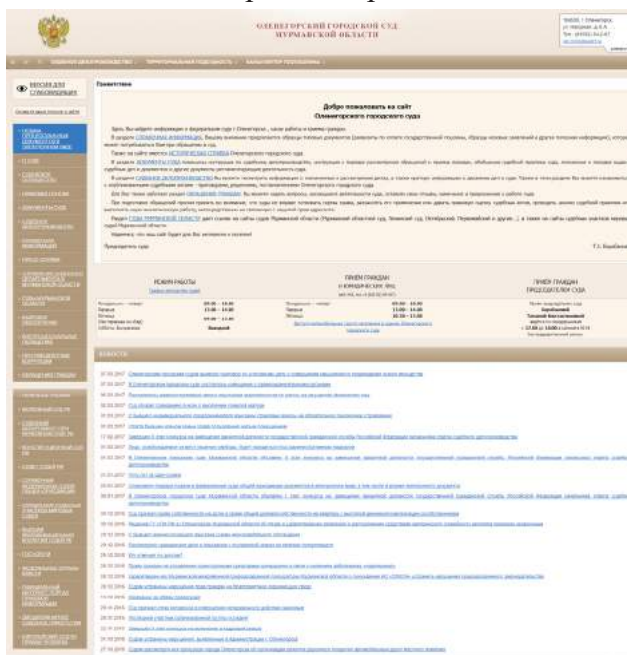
ОЛЕНЕГОРСКИЙ ГОРОДСКОЙ СУД
МУРМАНСКОЙ ОБЛАСТИ

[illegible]

ВЕРСИЯ ДЛЯ СЛАБОВИДЯЩИХ

Приветствие

Добро пожаловать на сайт
Оленегорского городского суда

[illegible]

Председатель суда

РЕЖИМ РАБОТЫ

ПРИЕМ ГРАЖДАН
И ЮРИДИЧЕСКИХ ЛИЦ

ПРИЕМ ГРАЖДАН
ПРЕДСЕДАТЕЛЕМ СУДА

09.00 - 18.00
13.00 - 14.00
09.00 - 17.00

Выходной

09.00 - 13.00
13.00 - 14.00
10.00 - 13.00

НОВОСТИ

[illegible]